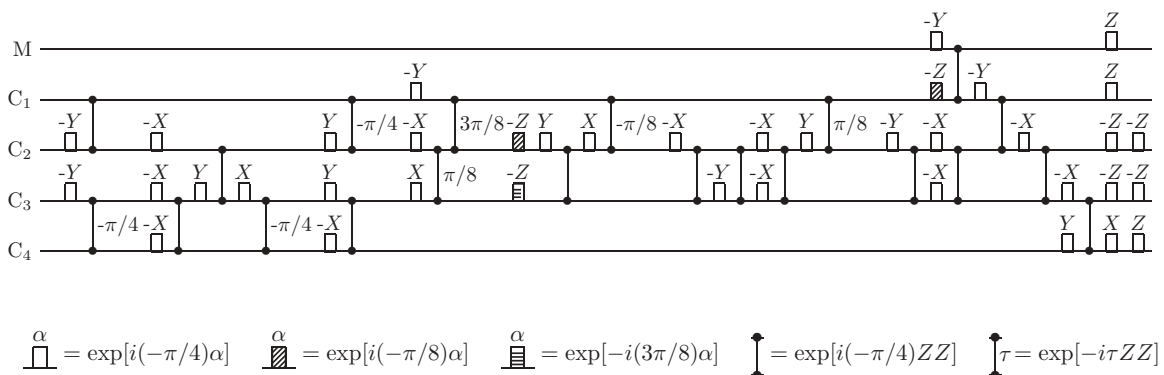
M
$C_1$
$C_2$
$C_3$
$C_4$

-Y Z
-Y -Z -Y Z
-Y -X Y $-\pi/4$ -X $3\pi/8$ -Z Y X $-\pi/8$ -X -X Y $\pi/8$ -Y -X -X -Z -Z
-Y -X Y X Y X $\pi/8$ -Z -Y -X -X -X -Z -Z
$-\pi/4$ -X $-\pi/4$ -X Y X Z

$\alpha$ $= \exp[i(-\pi/4)\alpha]$ $\alpha$ $= \exp[i(-\pi/8)\alpha]$ $\alpha$ $= \exp[-i(3\pi/8)\alpha]$ $= \exp[i(-\pi/4)ZZ]$ $\tau = \exp[-i\tau ZZ]$